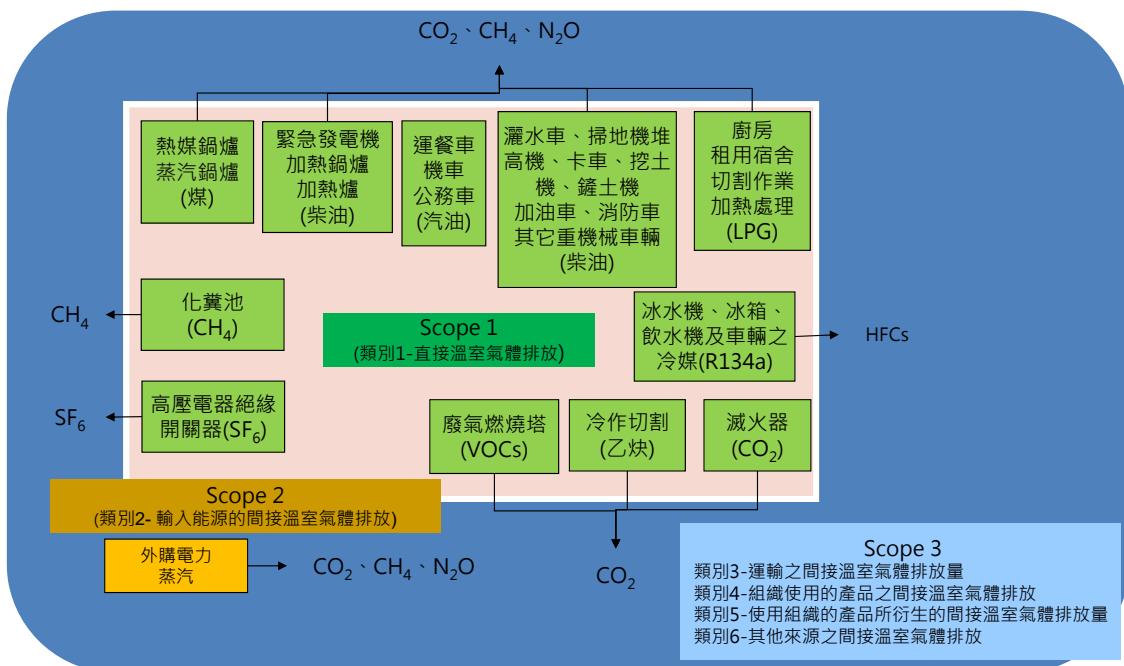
$CO_2$、$CH_4$、$N_2O$

熱媒鍋爐
蒸汽鍋爐
(煤)

緊急發電機
加熱鍋爐
加熱爐
(柴油)

運餐車
機車
公務車
(汽油)

灑水車、掃地機堆高機、卡車、挖土機、鏟土機
加油車、消防車
其它重機械車輛
(柴油)

廚房
租用宿舍
切割作業
加熱處理
(LPG)

$CH_4$

化糞池
($CH_4$)

Scope 1
(類別1-直接溫室氣體排放)

冰水機、冰箱、飲水機及車輛之冷媒(R134a)

HFCs

$SF_6$

高壓電器絕緣開關器($SF_6$)

廢氣燃燒塔
(VOCs)

冷作切割
(乙炔)

滅火器
($CO_2$)

Scope 2
(類別2- 輸入能源的間接溫室氣體排放)

外購電力
蒸汽

$CO_2$、$CH_4$、$N_2O$

$CO_2$

Scope 3
類別3-運輸之間接溫室氣體排放量
類別4-組織使用的產品之間接溫室氣體排放
類別5-使用組織的產品所衍生的間接溫室氣體排放量
類別6-其他來源之間接溫室氣體排放